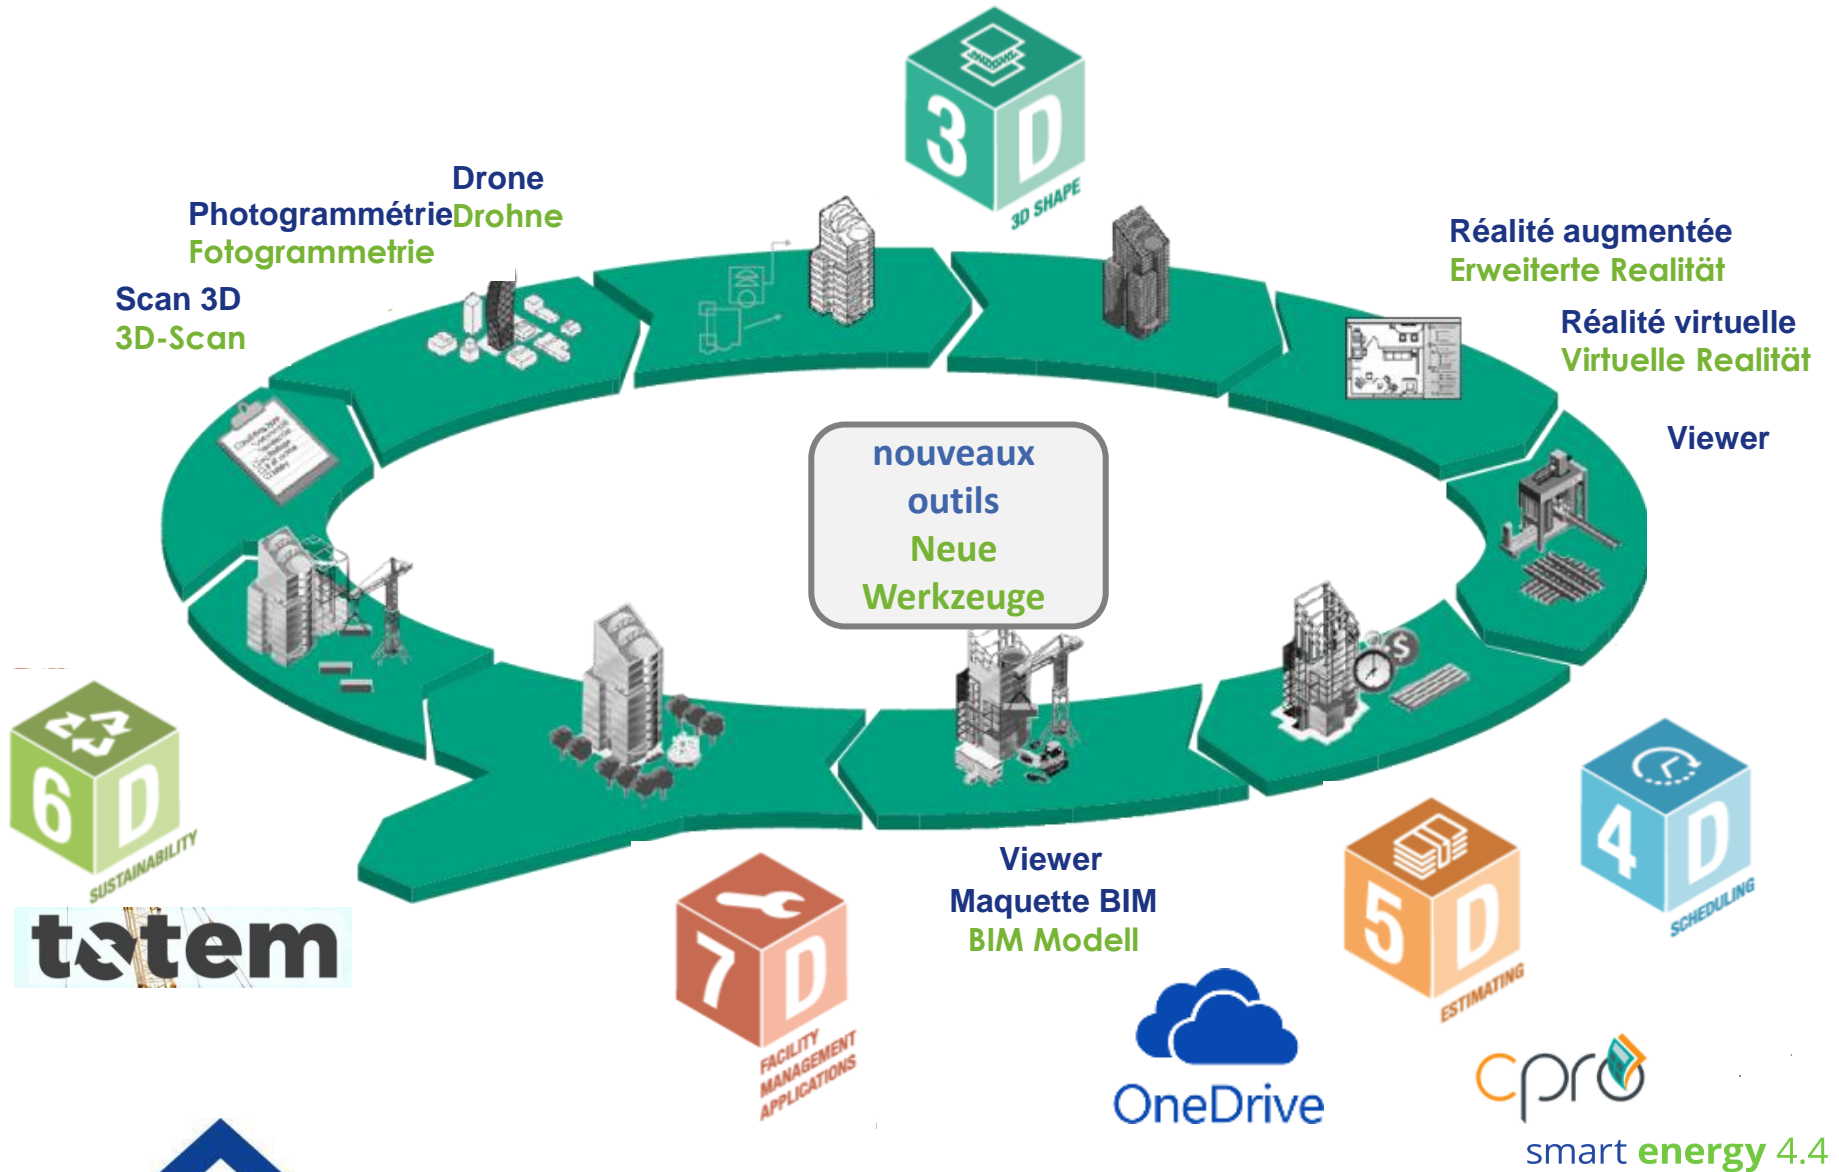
3D
3D SHAPE

Drone
PhotogrammétrieDrohne
Fotogrammetrie

Scan 3D
3D-Scan

Réalité augmentée
Erweiterte Realität

Réalité virtuelle
Virtuelle Realität

Viewer

nouveaux
outils
Neue
Werkzeuge

6D
SUSTAINABILITY

totem

7D
FACILITY MANAGEMENT APPLICATIONS

Viewer
Maquette BIM
BIM Modell

OneDrive

5D
ESTIMATING

4D
SCHEDULING

cpro

smart energy 4.4